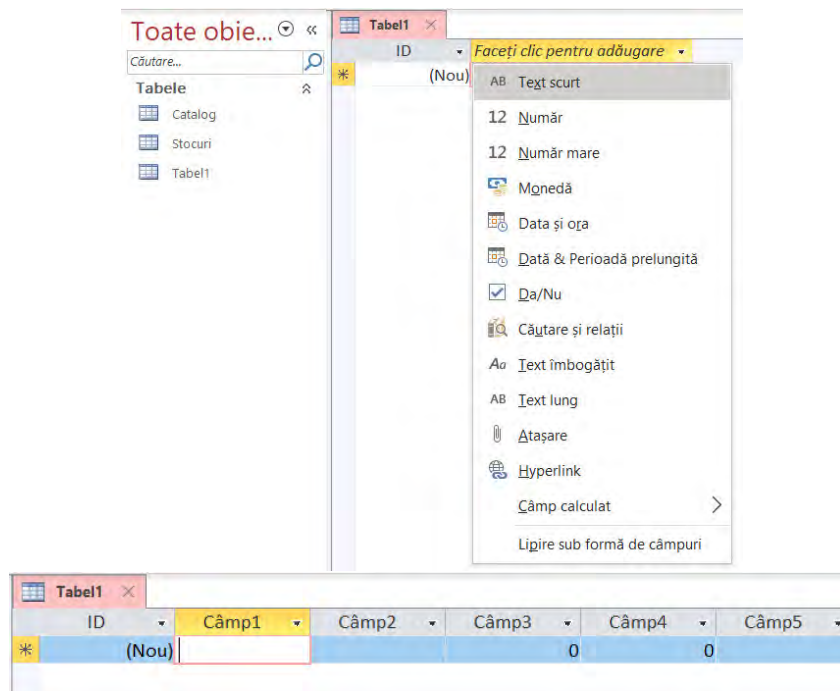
Toate obie...

Căutare...

Tabele

Catalog

Stocuri

Tabel1

Tabel1

ID

Faceți clic pentru adăugare

(Nou)

AB Text scurt

12 Număr

12 Număr mare

Monedă

Data și ora

Dată & Perioadă prelungită

Da/Nu

Căutare și relații

Text îmbogățit

AB Text lung

Atașare

Hyperlink

Câmp calculat

Lipire sub formă de câmpuri

Tabel1

| ID | Câmp1 | Câmp2 | Câmp3 | Câmp4 | Câmp5 |
|---|---|---|---|---|---|
| (Nou) | | | 0 | 0 | |